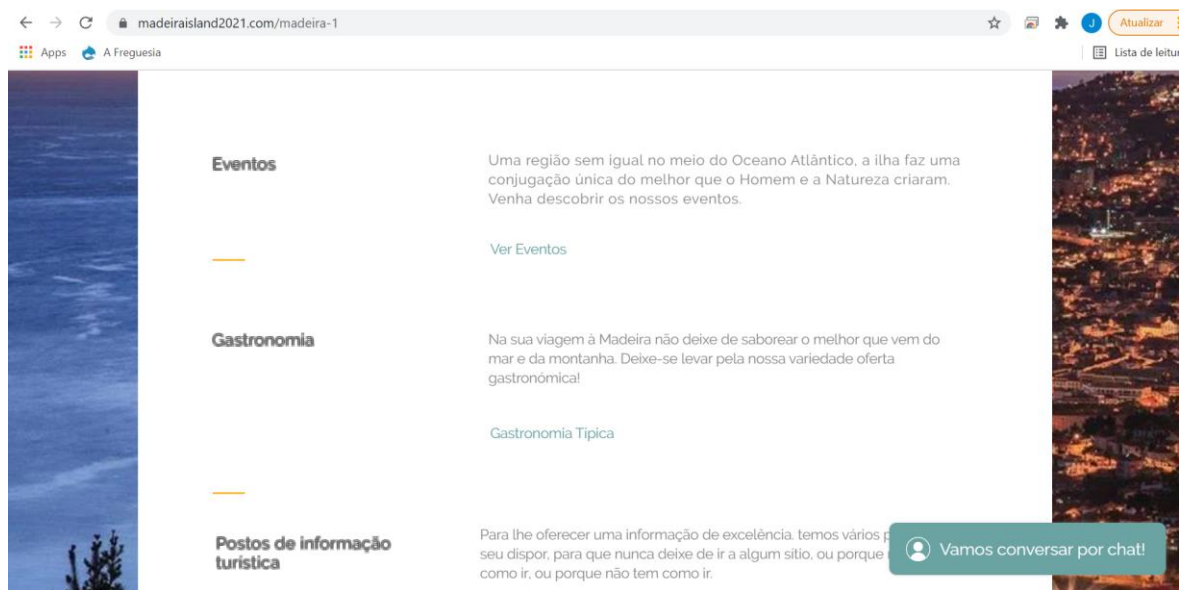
madeiraisland2021.com/madeira-1

Atualizar

Apps A Freguesia

Lista de leitur

Eventos

Uma região sem igual no meio do Oceano Atlântico, a ilha faz uma conjugação única do melhor que o Homem e a Natureza criaram. Venha descobrir os nossos eventos.

Ver Eventos

Gastronomia

Na sua viagem à Madeira não deixe de saborear o melhor que vem do mar e da montanha. Deixe-se levar pela nossa variedade oferta gastronómica!

Gastronomia Tipica

Postos de informação turistica

Para lhe oferecer uma informação de excelência. temos vários p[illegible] seu dispor, para que nunca deixe de ir a algum sitio, ou porque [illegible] como ir, ou porque não tem como ir.

Vamos conversar por chat!